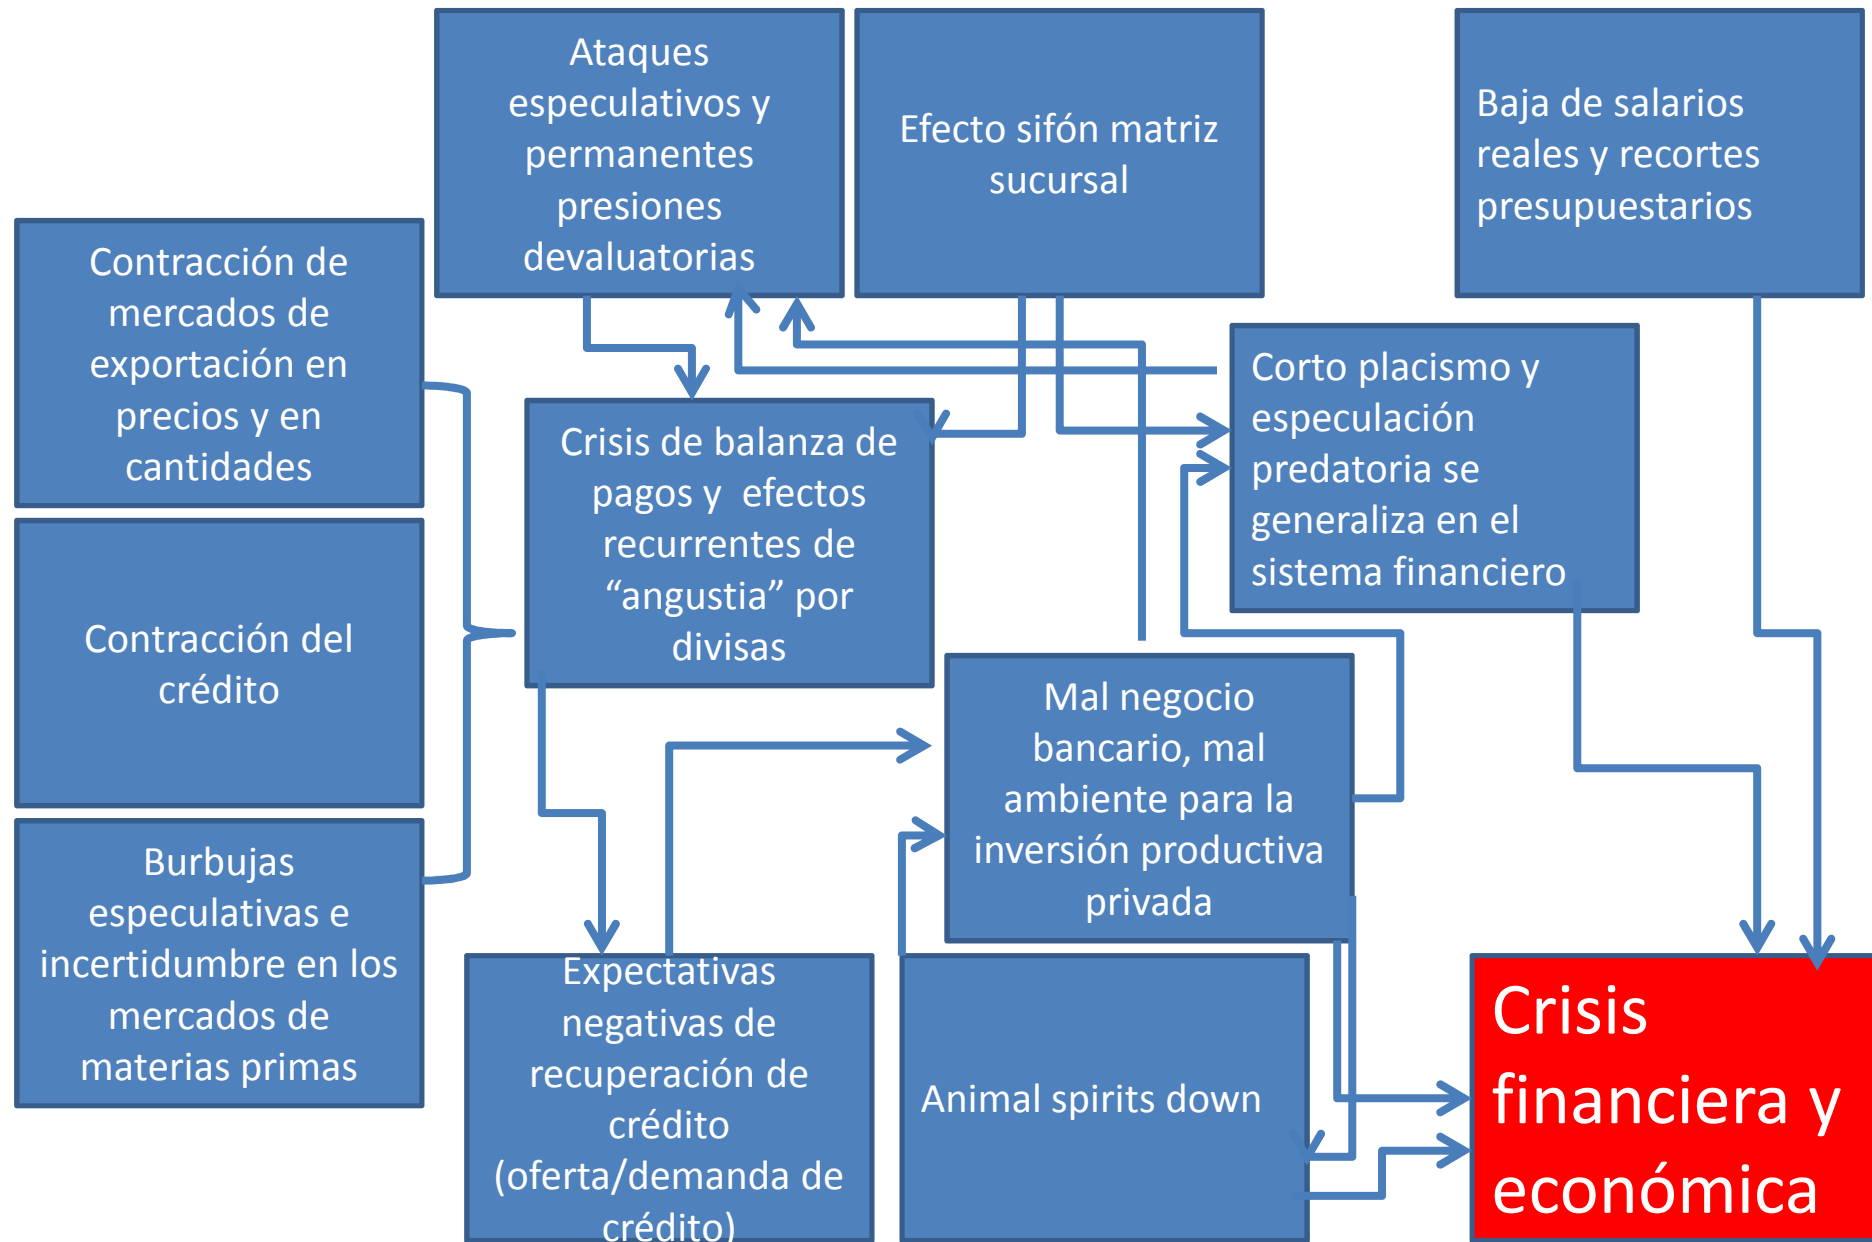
Ataques especulativos y permanentes presiones devaluatorias

Efecto sifón matriz sucursal

Baja de salarios reales y recortes presupuestarios

Contracción de mercados de exportación en precios y en cantidades

Crisis de balanza de pagos y efectos recurrentes de “angustia” por divisas

Corto placismo y especulación predatoria se generaliza en el sistema financiero

Contracción del crédito

Mal negocio bancario, mal ambiente para la inversión productiva privada

Burbujas especulativas e incertidumbre en los mercados de materias primas

Expectativas negativas de recuperación de crédito (oferta/demanda de crédito)

Animal spirits down

Crisis financiera y económica